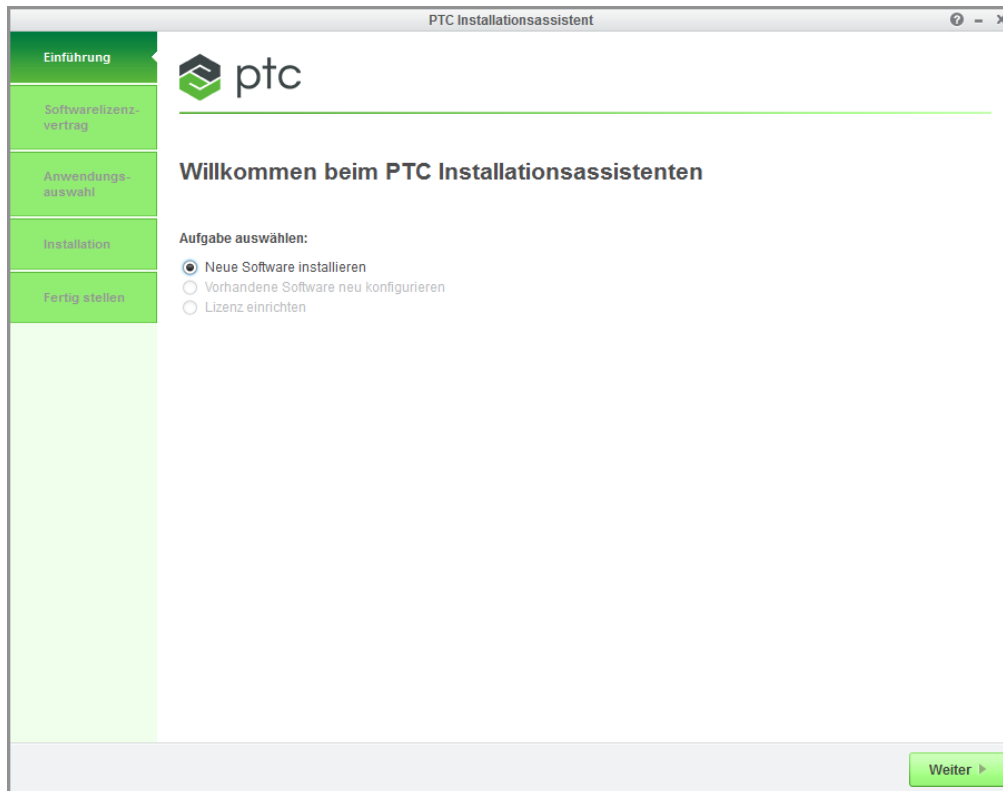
PTC Installationsassistent

Einführung

Softwarelizenzvertrag

Anwendungsauswahl

Installation

Fertig stellen

ptc

Willkommen beim PTC Installationsassistenten

Aufgabe auswählen:

Neue Software installieren

Vorhandene Software neu konfigurieren

Lizenz einrichten

Weiter